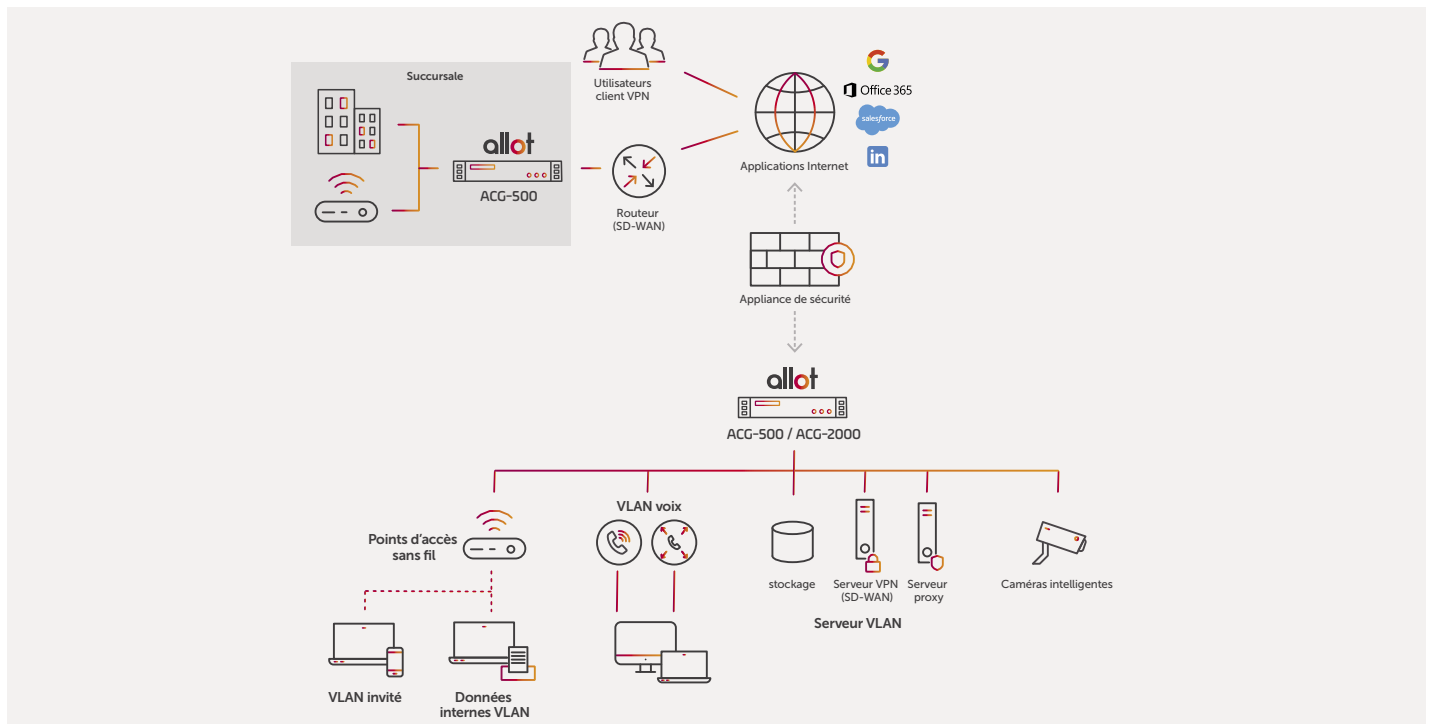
Succursale

allot

ACG-500

Utilisateurs client VPN

Routeur (SD-WAN)

Applications Internet

Office 365

salesforce

in

Appliance de sécurité

allot

ACG-500 / ACG-2000

Points d'accès sans fil

VLAN voix

stockage

Serveur VPN (SD-WAN)

Serveur proxy

Caméras intelligentes

Serveur VLAN

VLAN invité

Données internes VLAN